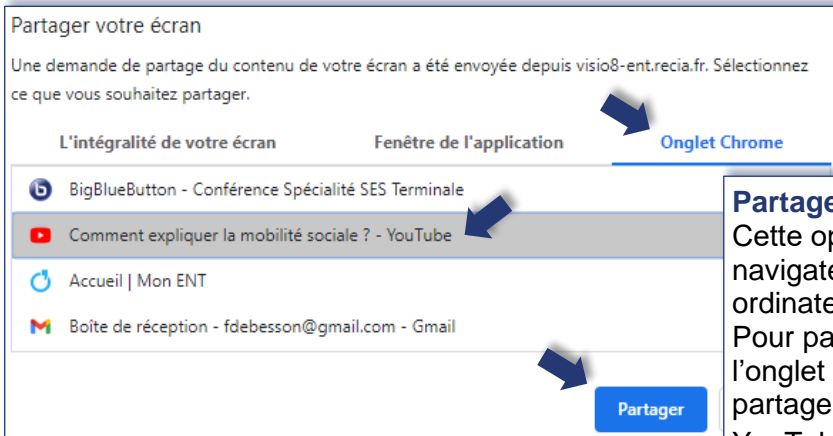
Partager votre écran

Une demande de partage du contenu de votre écran a été envoyée depuis visio8-ent.recia.fr. Sélectionnez ce que vous souhaitez partager.

L'intégralité de votre écran

Fenêtre de l'application

Onglet Chrome

BigBlueButton - Conférence Spécialité SES Terminale

Comment expliquer la mobilité sociale ? - YouTube

Accueil | Mon ENT

Boîte de réception - fdebesson@gmail.com - Gmail

Partager

Partage
Cette op
navigate
ordinate
Pour pa
l'onglet
partage
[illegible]